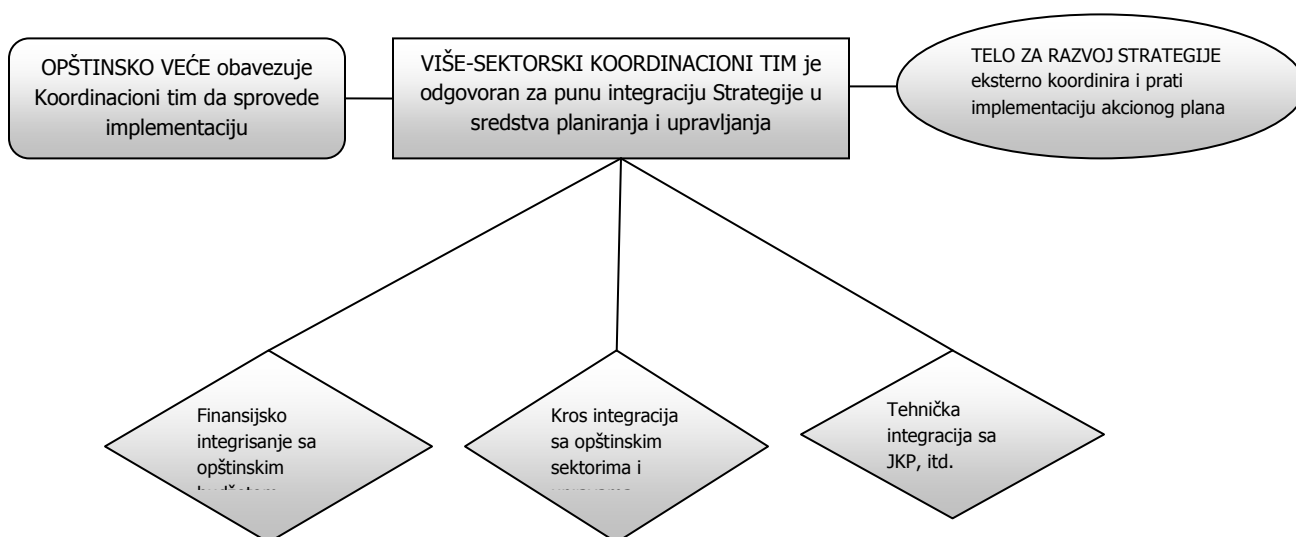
OPŠTINSKO VEĆE obavezuje Koordinacioni tim da sprovede implementaciju

VIŠE-SEKTORSKI KOORDINACIONI TIM je odgovoran za punu integraciju Strategije u sredstva planiranja i upravljanja

TELO ZA RAZVOJ STRATEGIJE eksterno koordinira i prati implementaciju akcionog plana

Finansijsko integrisanje sa opštinskim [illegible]

Kros integracija sa opštinskim sektorima i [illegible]

Tehnička integracija sa JKP, itd.